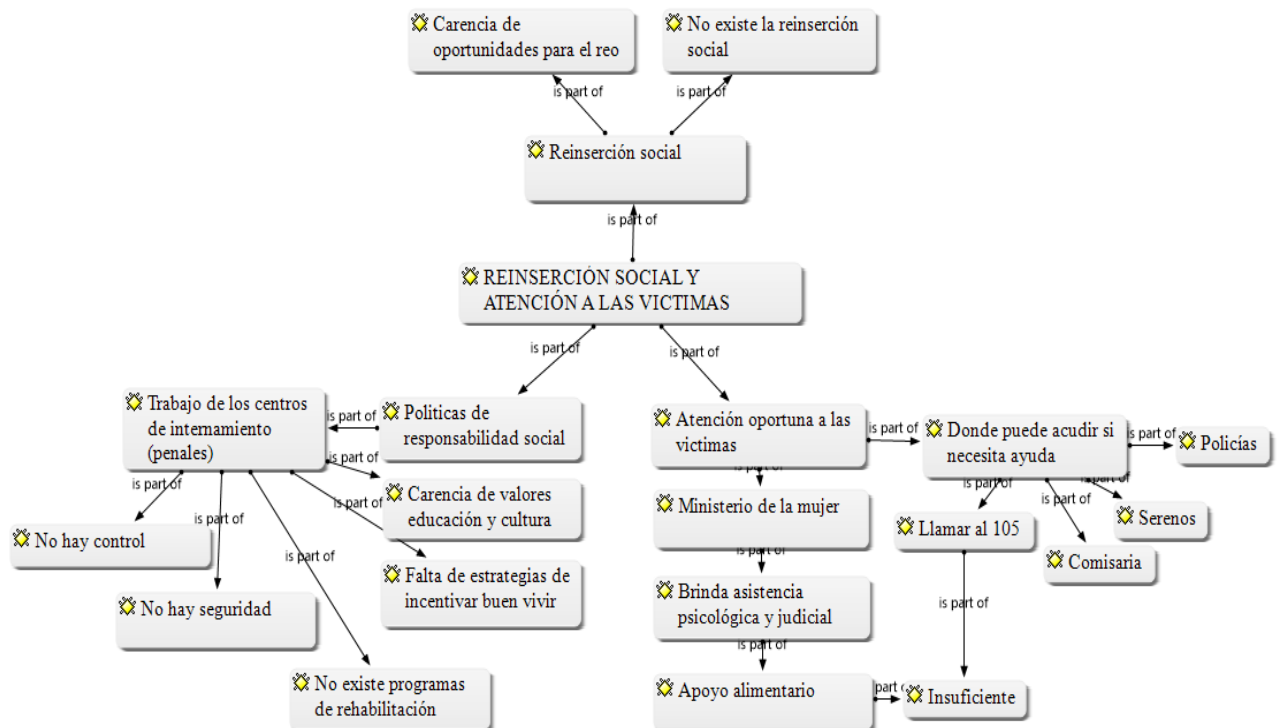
Carencia de oportunidades para el reo

No existe la reinserción social

is part of

is part of

Reinserción social

is part of

REINSERCIÓN SOCIAL Y ATENCIÓN A LAS VICTIMAS

is part of

is part of

Trabajo de los centros de internamiento (penales)

is part of

Politicas de responsabilidad social

is part of

is part of

Carencia de valores educación y cultura

is part of

is part of

Falta de estrategias de incentivar buen vivir

is part of

No hay control

No hay seguridad

No existe programas de rehabilitación

Atención oportuna a las victimas

is part of

Donde puede acudir si necesita ayuda

is part of

Policías

is part of

is part of

is part of

Llamar al 105

Serenos

Comisaria

is part of

Insuficiente

is part of

Ministerio de la mujer

is part of

Brinda asistencia psicológica y judicial

is part of

Apoyo alimentario

part o